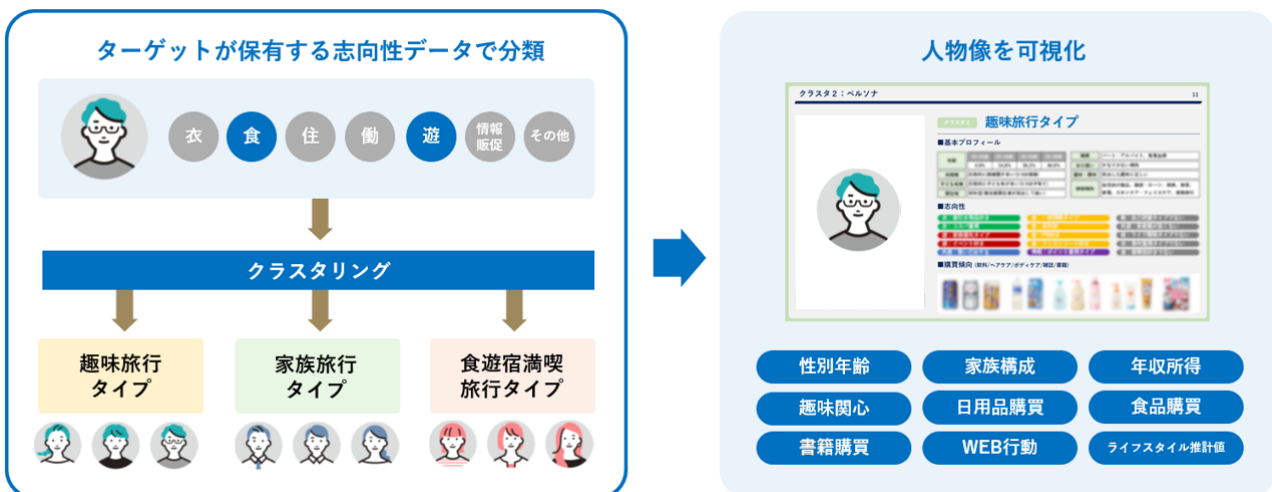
ターゲットが保有する志向性データで分類

衣
食
住
働
遊
情報販促
その他

クラスタリング

趣味旅行タイプ

家族旅行タイプ

食遊宿満喫旅行タイプ

人物像を可視化

クラスタ2：ペルソナ 11

クラスタ2 趣味旅行タイプ

■基本プロフィール

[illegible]

■志向性

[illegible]

■購買傾向

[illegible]

性別年齢
家族構成
年収所得
趣味関心
日用品購買
食品購買
書籍購買
WEB行動
ライフスタイル推計値